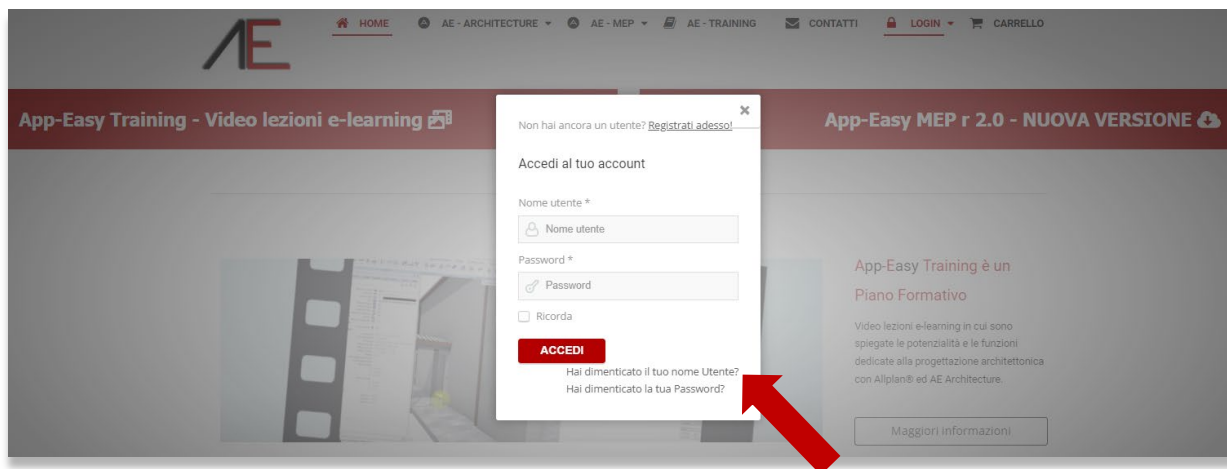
AE

HOME AE - ARCHITECTURE AE - MEP AE - TRAINING CONTATTI LOGIN CARRELLO

App-Easy Training - Video lezioni e-learning

App-Easy MEP r 2.0 - NUOVA VERSIONE

×

Non hai ancora un utente? Registrati adesso!

Accedi al tuo account

Nome utente *

Nome utente

Password *

Password

Ricorda

ACCEDI

Hai dimenticato il tuo nome Utente?

Hai dimenticato la tua Password?

App-Easy Training è un Piano Formativo

Video lezioni e-learning in cui sono spiegate le potenzialità e le funzioni dedicate alla progettazione architettonica con Allplan® ed AE Architecture.

Maggiori informazioni